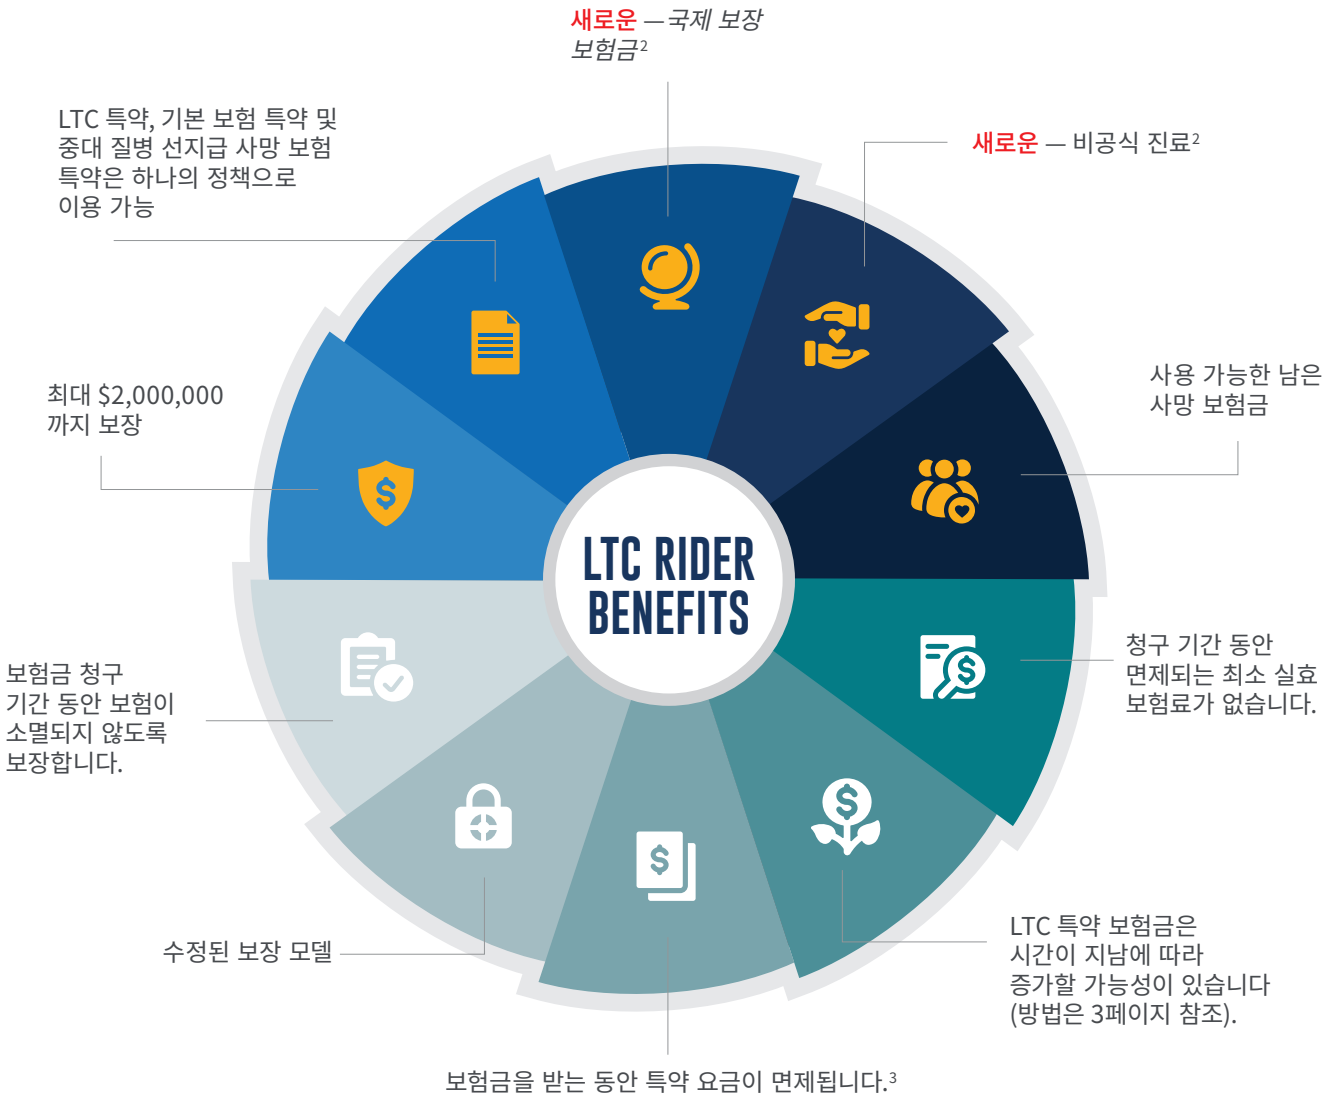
새로운 — 국제 보장 보험금$^2$

LTC 특약, 기본 보험 특약 및 중대 질병 선지급 사망 보험 특약은 하나의 정책으로 이용 가능

새로운 — 비공식 진료$^2$

사용 가능한 남은 사망 보험금

최대 $2,000,000 까지 보장

LTC RIDER BENEFITS

보험금 청구 기간 동안 보험이 소멸되지 않도록 보장합니다.

청구 기간 동안 면제되는 최소 실효 보험료가 없습니다.

수정된 보장 모델

LTC 특약 보험금은 시간이 지남에 따라 증가할 가능성이 있습니다 (방법은 3페이지 참조).

보험금을 받는 동안 특약 요금이 면제됩니다.$^3$